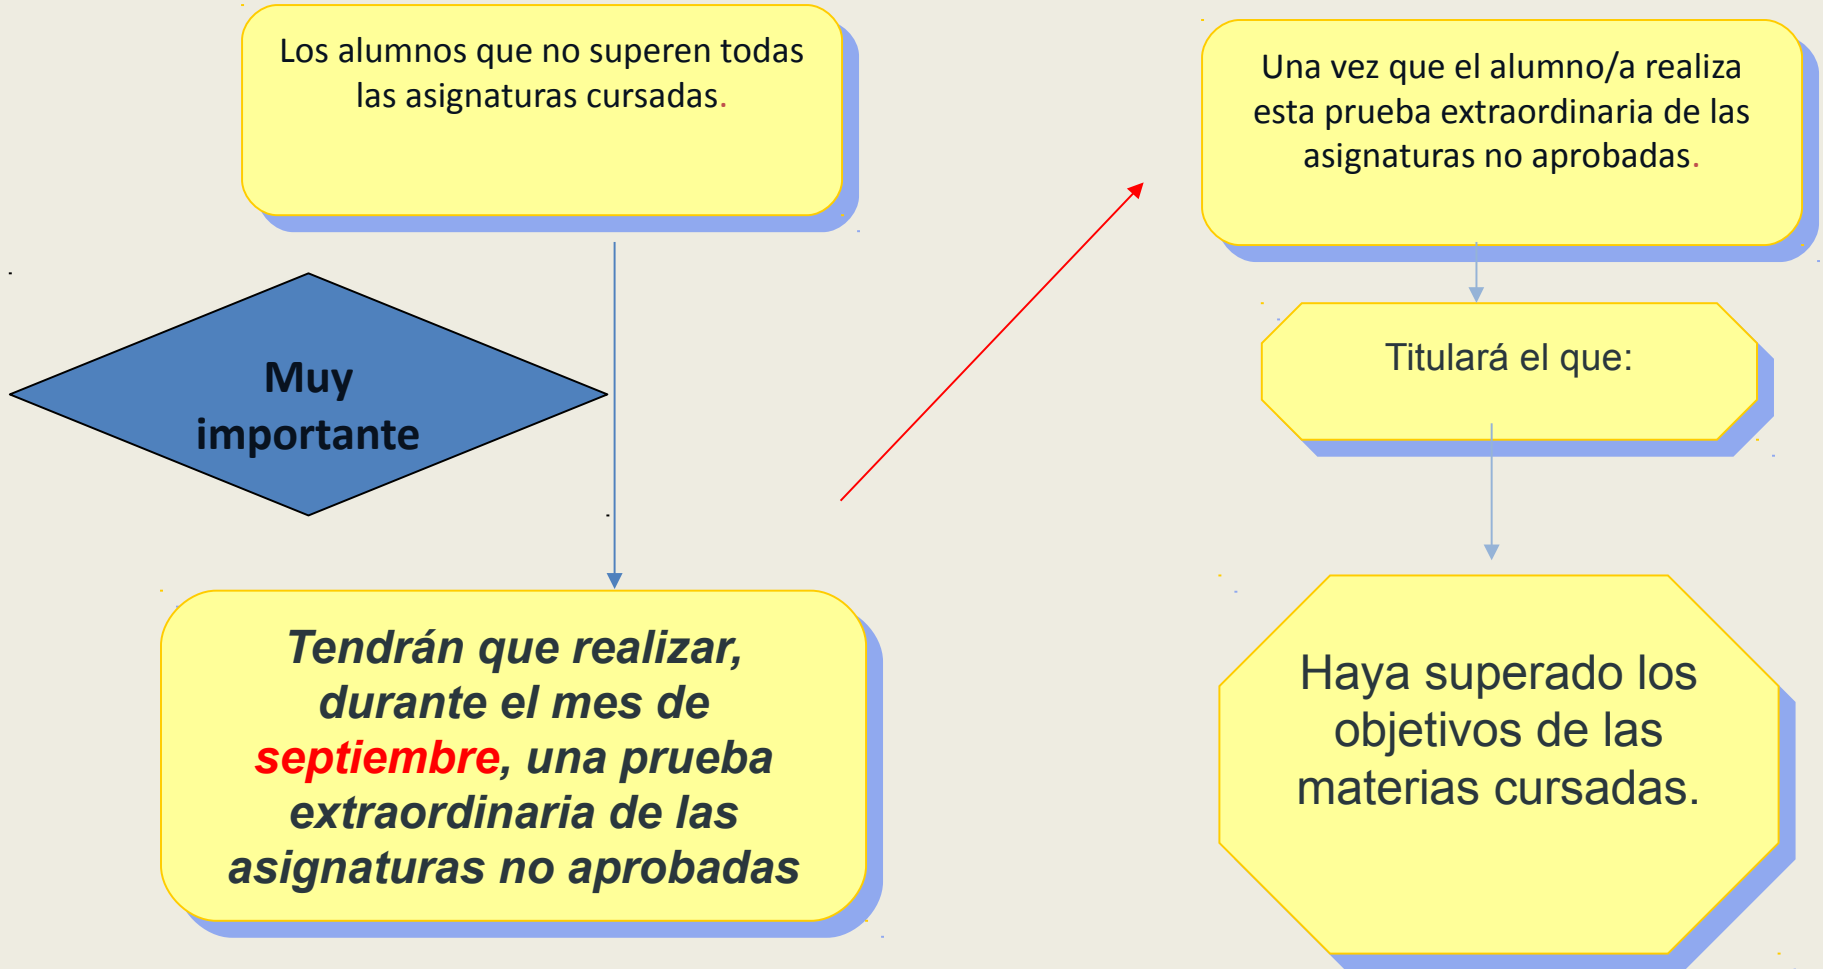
Los alumnos que no superen todas las asignaturas cursadas.

Muy importante

Tendrán que realizar, durante el mes de septiembre, una prueba extraordinaria de las asignaturas no aprobadas

Una vez que el alumno/a realiza esta prueba extraordinaria de las asignaturas no aprobadas.

Titulará el que:

Haya superado los objetivos de las materias cursadas.